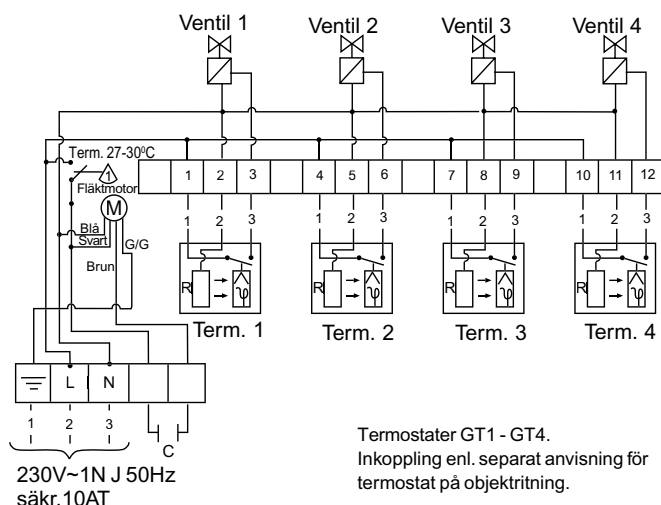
Ventil 1
Ventil 2
Ventil 3
Ventil 4

Term. 27-30$^0$C
1
Fläktmotor
M
Blå
Svart
G/G
Brun

| 1 | 2 | 3 | | 4 | 5 | 6 | | 7 | 8 | 9 | | 10 | 11 | 12 |
|---|---|---|---|---|---|---|---|---|---|---|---|---|---|---|

1 2 3
R
Term. 1

1 2 3
R
Term. 2

1 2 3
R
Term. 3

1 2 3
R
Term. 4

| ⏚ | L | N | | |
|---|---|---|---|---|

1 2 3
C

230V~1N J 50Hz
säkr.10AT

Termostater GT1 - GT4.
Inkoppling enl. separat anvisning för termostat på objektritning.